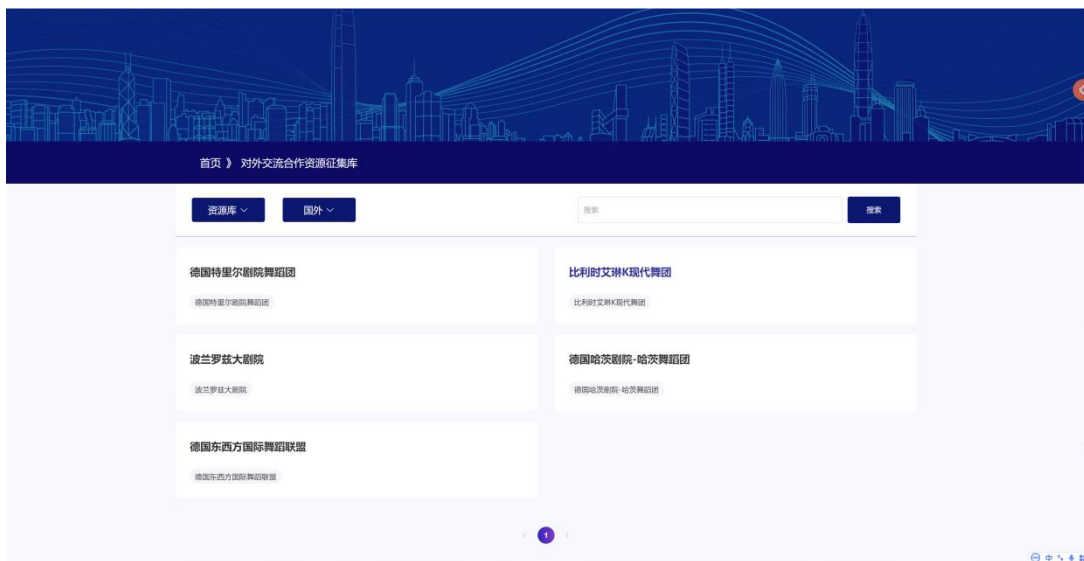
首页 》 对外交流合作资源征集库

资源库

国外

搜索

搜索

德国特里尔剧院舞蹈团

德国特里尔剧院舞蹈团

比利时艾琳K现代舞团

比利时艾琳K现代舞团

波兰罗兹大剧院

波兰罗兹大剧院

德国哈茨剧院-哈茨舞蹈团

德国哈茨剧院-哈茨舞蹈团

德国东西方国际舞蹈联盟

德国东西方国际舞蹈联盟

1